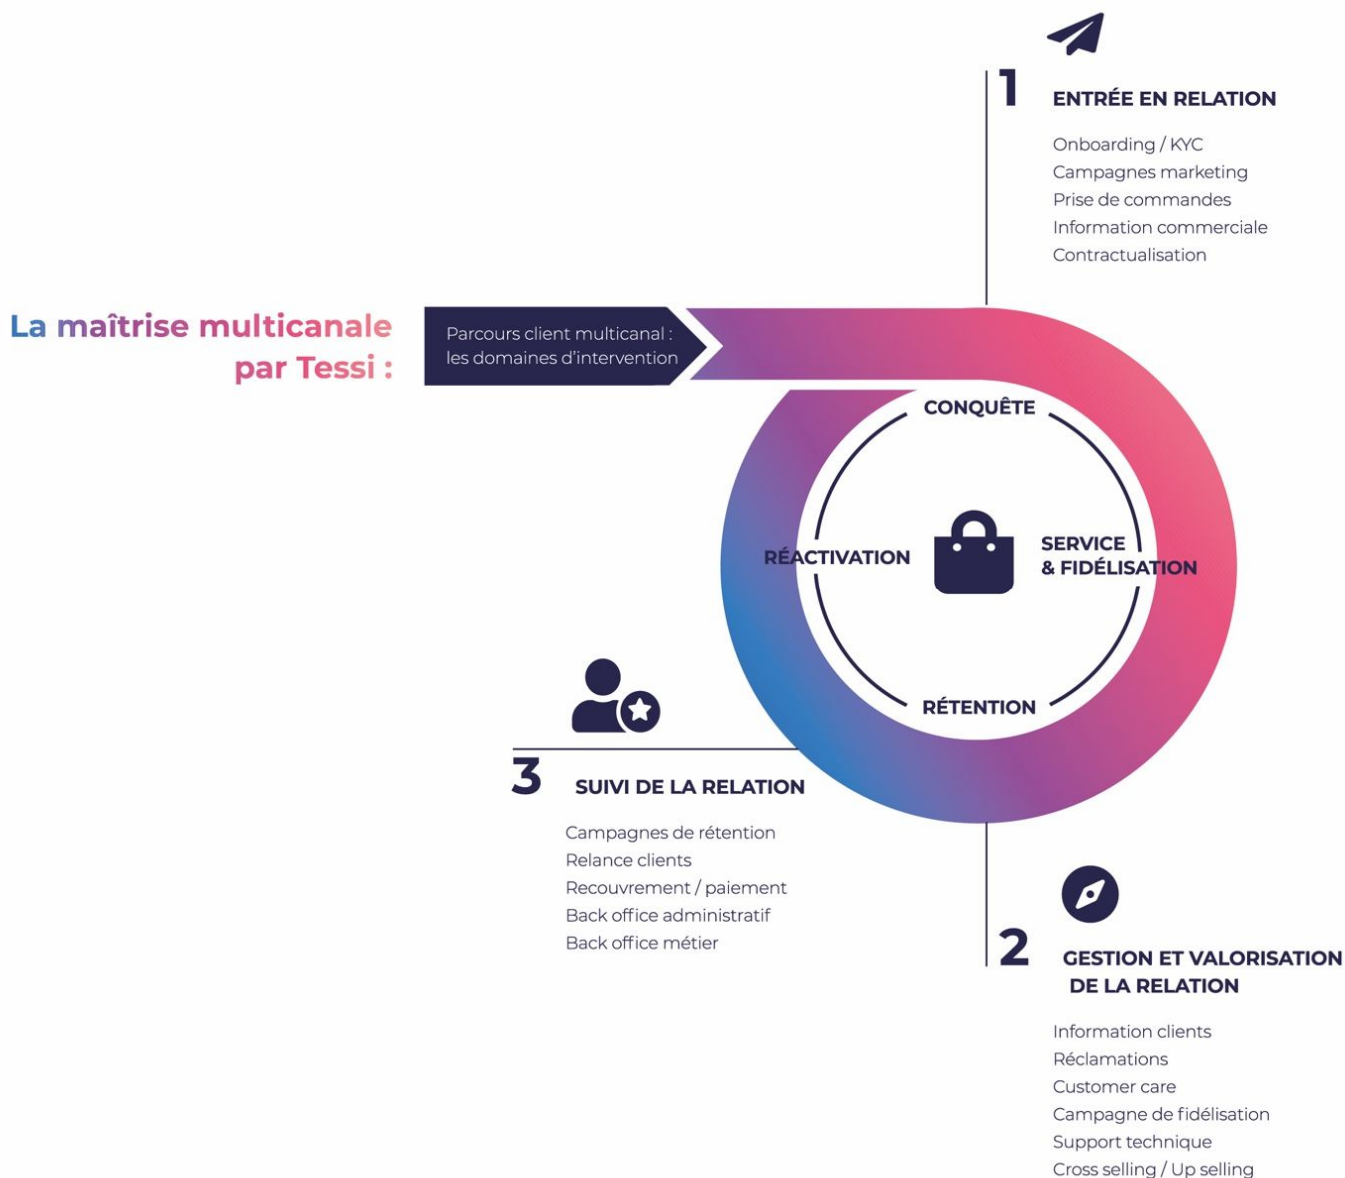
1 ENTRÉE EN RELATION

Onboarding / KYC
Campagnes marketing
Prise de commandes
Information commerciale
Contractualisation

La maîtrise multicanale par Tessi :

Parcours client multicanal : les domaines d'intervention

CONQUÊTE

RÉACTIVATION

SERVICE & FIDÉLISATION

RÉTENTION

3 SUIVI DE LA RELATION

Campagnes de rétention
Relance clients
Recouvrement / paiement
Back office administratif
Back office métier

2 GESTION ET VALORISATION DE LA RELATION

Information clients
Réclamations
Customer care
Campagne de fidélisation
Support technique
Cross selling / Up selling